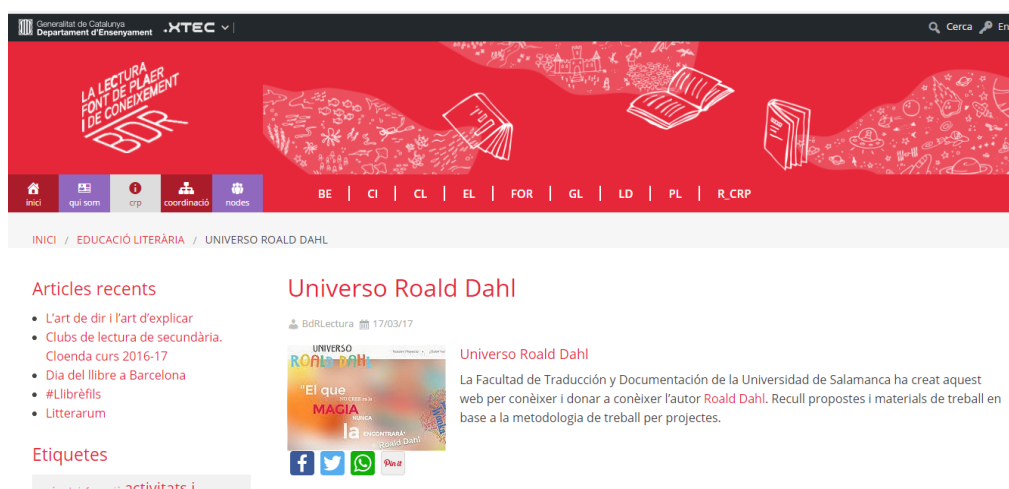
Generalitat de Catalunya
Departament d'Ensenyament
XTEC

Cerca En

LA LECTURA FONT DE PLAER I DE CONEIXEMENT
BDR

inici | qui som | crp | coordinació | nodes

BE | CI | CL | EL | FOR | GL | LD | PL | R_CRP

INICI / EDUCACIÓ LITERÀRIA / UNIVERSO ROALD DAHL

Articles recents

- L'art de dir i l'art d'explicar
- Clubs de lectura de secundària. Cloenda curs 2016-17
- Dia del llibre a Barcelona
- #Llibrèfils
- Litterarum

Etiquetes

activitats i

Universo Roald Dahl

BdRLectura 17/03/17

UNIVERSO ROALD DAHL
"El que no CREE en la MAGIA nunca la ENCONTRARÁ" Roald Dahl

Pin it

Universo Roald Dahl

La Facultad de Traducción y Documentación de la Universidad de Salamanca ha creat aquest web per conèixer i donar a conèixer l'autor Roald Dahl. Recull propostes i materials de treball en base a la metodologia de treball per projectes.